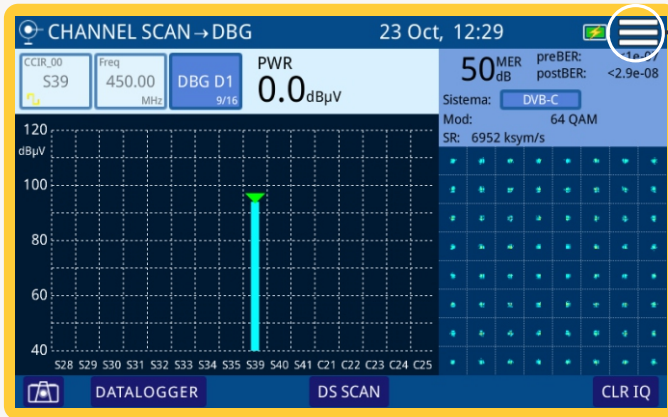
CHANNEL SCAN→DBG 23 Oct, 12:29

CCIR_00
S39

Freq
450.00
MHz

DBG D1
9/16

PWR
0.0dBµV

50 MER dB
preBER: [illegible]
postBER: <2.9e-08
Sistema: DVB-C
Mod: 64 QAM
SR: 6952 ksym/s

120
dBµV
100
80
60
40

S28 S29 S30 S31 S32 S33 S34 S35 S39 S40 S41 C21 C22 C23 C24 C25

DATALOGGER
DS SCAN
CLR IQ